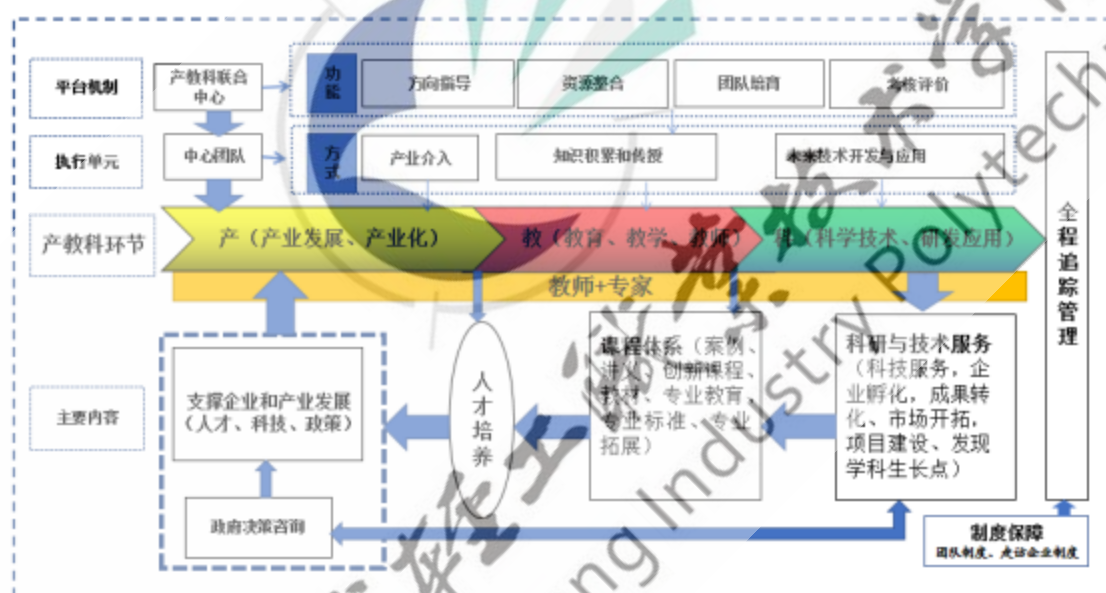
平台机制

产教科联合中心

功能

方向指导

资源整合

团队培育

考核评价

执行单元

中心团队

方式

产业介入

知识积累和传授

未来技术开发与应用

产教科环节

产（产业发展、产业化）

教（教育、教学、教师）

科（科学技术、研发应用）

全程追踪管理

教师+专家

主要内容

支撑企业和产业发展（人才、科技、政策）

人才培养

课程体系（案例、讲义、创新课程、教材、专业教育、专业标准、专业拓展）

科研与技术服务（科技服务、企业孵化、成果转化、市场开拓，项目建设、发现学科生长点）

政府决策咨询

制度保障

团队制度、走访企业制度

Industry Polytech